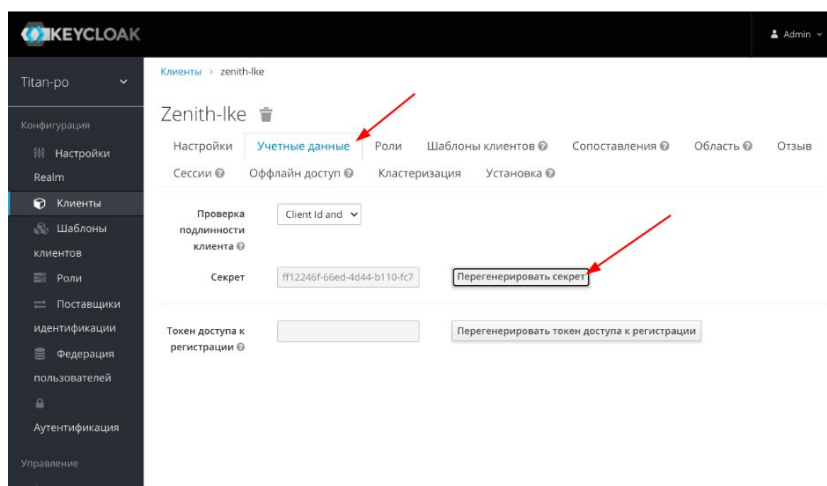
KEYCLOAK

Admin

Titan-po

Конфигурация

Настройки Realm

Клиенты

Шаблоны клиентов

Роли

Поставщики идентификации

Федерация пользователей

Аутентификация

Управление

Клиенты › zenith-lke

Zenith-lke

Настройки | Учетные данные | Роли | Шаблоны клиентов | Сопоставления | Область | Отзыв

Сессии | Оффлайн доступ | Кластеризация | Установка

Проверка подлинности клиента

Client Id and

Секрет

ff12246f-66ed-4d44-b110-fc7

Перегенерировать секрет

Токен доступа к регистрации

Перегенерировать токен доступа к регистрации